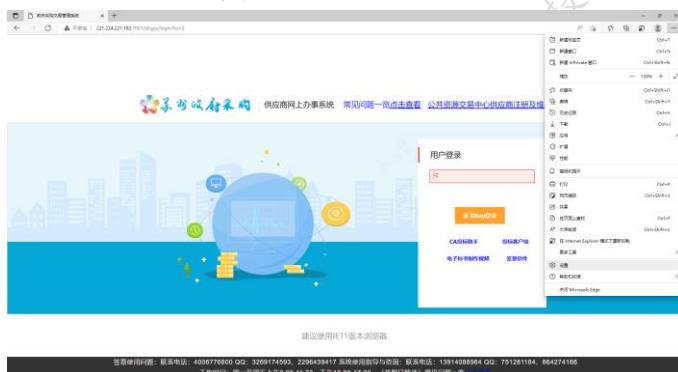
政府采购交易管理系统 × +

← → C ▲ 不安全 | 221.224.221.192:7001/dzgp/login?lx=1

泰州政府采购 供应商网上办事系统 常见问题一览点击查看 公共资源交易中心供应商注册及操

用户登录

证书Key登录

CA证书助手 投标客户端

电子标书制作视频 签章软件

建议使用IE11版本浏览器

签章使用问题：联系电话：4006776800 QQ：3269174593、2296439417 系统使用指导与咨询：联系电话：13914088964 QQ：751281184、864274166

新建标签页 Ctrl+T
新建窗口 Ctrl+N
新建 InPrivate 窗口 Ctrl+Shift+N
缩放 — 100% + ⤢
收藏夹 Ctrl+Shift+O
集锦 Ctrl+Shift+Y
历史记录 Ctrl+H
下载 Ctrl+J
应用
扩展
性能
提醒和提示
打印 Ctrl+P
网页捕获 Ctrl+Shift+S
共享
在页面上查找 Ctrl+F
大声朗读 Ctrl+Shift+U
在 Internet Explorer 模式下重新加载
更多工具
设置
帮助和反馈
关闭 Microsoft Edge